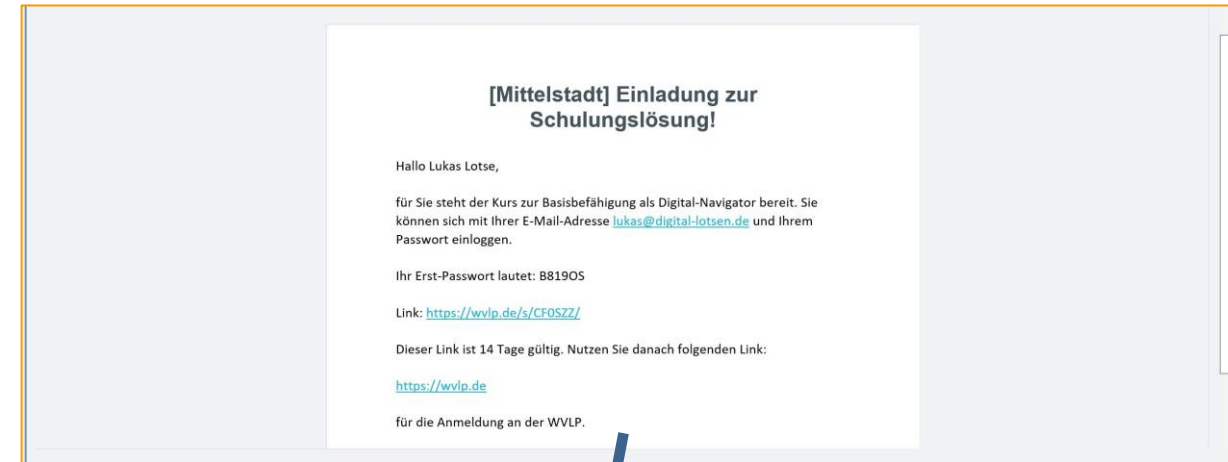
[Mittelstadt] Einladung zur Schulungslösung!

Hallo Lukas Lotse,

für Sie steht der Kurs zur Basisbefähigung als Digital-Navigator bereit. Sie können sich mit Ihrer E-Mail-Adresse lukas@digital-lotsen.de und Ihrem Passwort einloggen.

Ihr Erst-Passwort lautet: B819OS

Link: https://wvlp.de/s/CF0SZZ/

Dieser Link ist 14 Tage gültig. Nutzen Sie danach folgenden Link:

https://wvlp.de

für die Anmeldung an der WVLP.